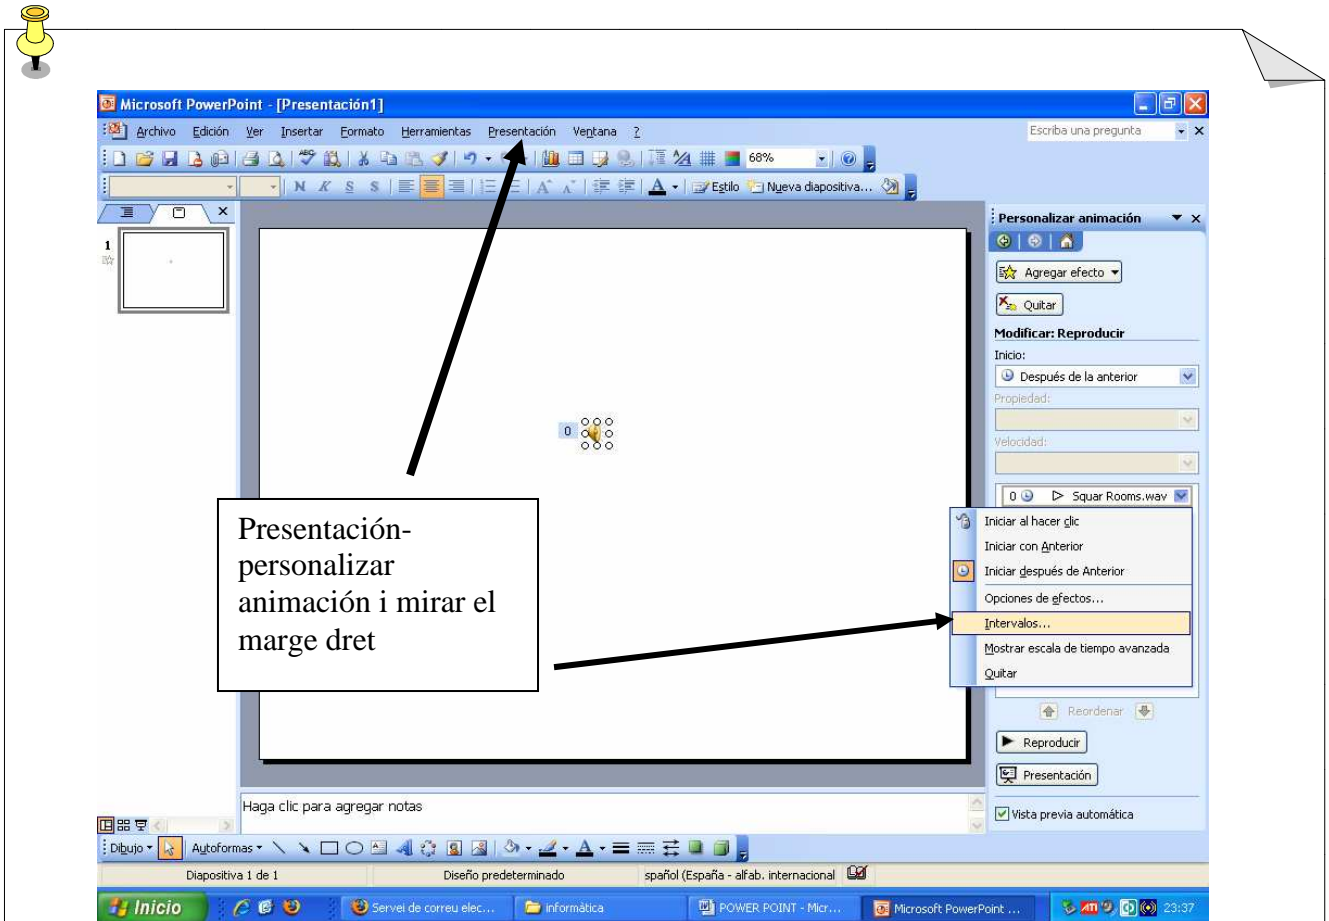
Microsoft PowerPoint - [Presentación1]

Archivo Edición Ver Insertar Formato Herramientas Presentación Ventana ?

Escriba una pregunta

68%

N K S S

Estilo Nueva diapositiva...

1

0

Presentación-personalizar animación i mirar el marge dret

Personalizar animación

Agregar efecto

Quitar

Modificar: Reproducir

Inicio:

Después de la anterior

Propiedad:

Velocidad:

0 Squar Rooms.wav

Iniciar al hacer clic

Iniciar con Anterior

Iniciar después de Anterior

Opciones de efectos...

Intervalos...

Mostrar escala de tiempo avanzada

Quitar

Reordenar

Reproducir

Presentación

Vista previa automática

Haga clic para agregar notas

Dibujo Autoformas

Diapositiva 1 de 1 | Diseño predeterminado | spañol (España - alfab. internacional

Inicio | Servei de correu elec... | informática | POWER POINT - Micr... | Microsoft PowerPoint ... | 23:37